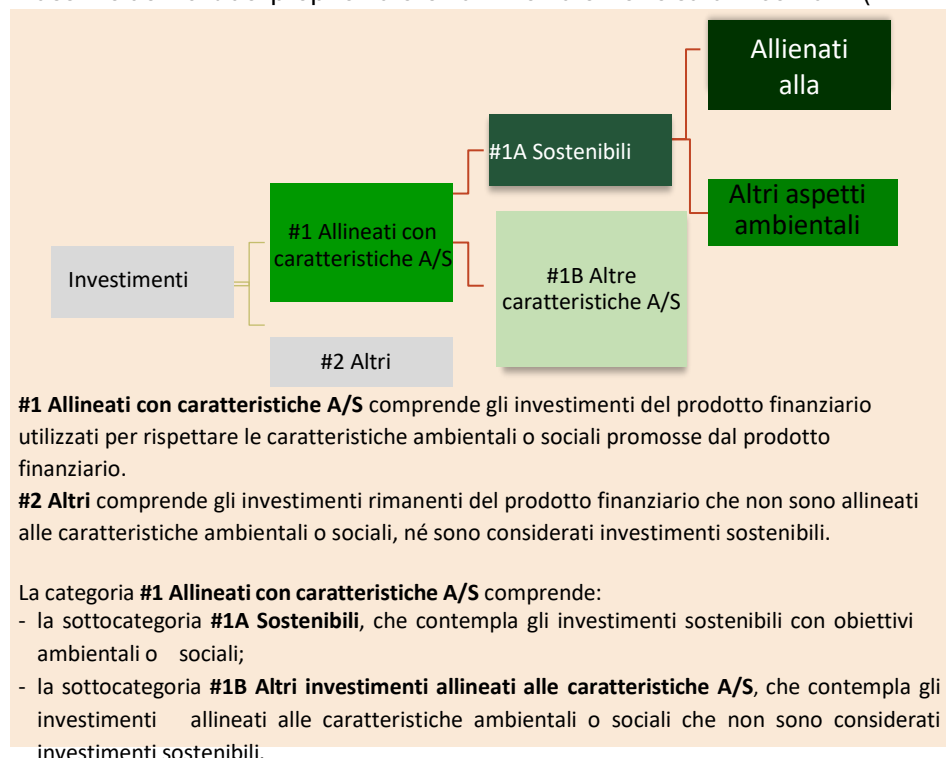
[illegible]

Allienati alla

#1A Sostenibili

Altri aspetti ambientali

Investimenti

#1 Allineati con caratteristiche A/S

#1B Altre caratteristiche A/S

#2 Altri

**#1 Allineati con caratteristiche A/S** comprende gli investimenti del prodotto finanziario utilizzati per rispettare le caratteristiche ambientali o sociali promosse dal prodotto finanziario.
**#2 Altri** comprende gli investimenti rimanenti del prodotto finanziario che non sono allineati alle caratteristiche ambientali o sociali, né sono considerati investimenti sostenibili.

La categoria **#1 Allineati con caratteristiche A/S** comprende:
- la sottocategoria **#1A Sostenibili**, che contempla gli investimenti sostenibili con obiettivi ambientali o sociali;
- la sottocategoria **#1B Altri investimenti allineati alle caratteristiche A/S**, che contempla gli investimenti allineati alle caratteristiche ambientali o sociali che non sono considerati investimenti sostenibili.